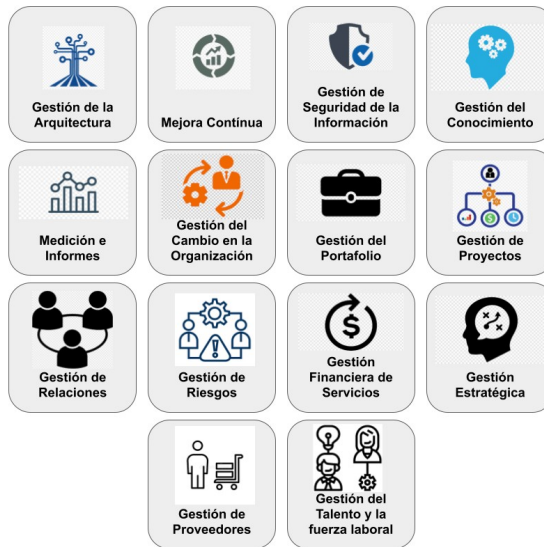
Gestión de la Arquitectura

Mejora Continua

Gestión de Seguridad de la Información

Gestión del Conocimiento

Medición e Informes

Gestión del Cambio en la Organización

Gestión del Portafolio

Gestión de Proyectos

Gestión de Relaciones

Gestión de Riesgos

Gestión Financiera de Servicios

Gestión Estratégica

Gestión de Proveedores

Gestión del Talento y la fuerza laboral